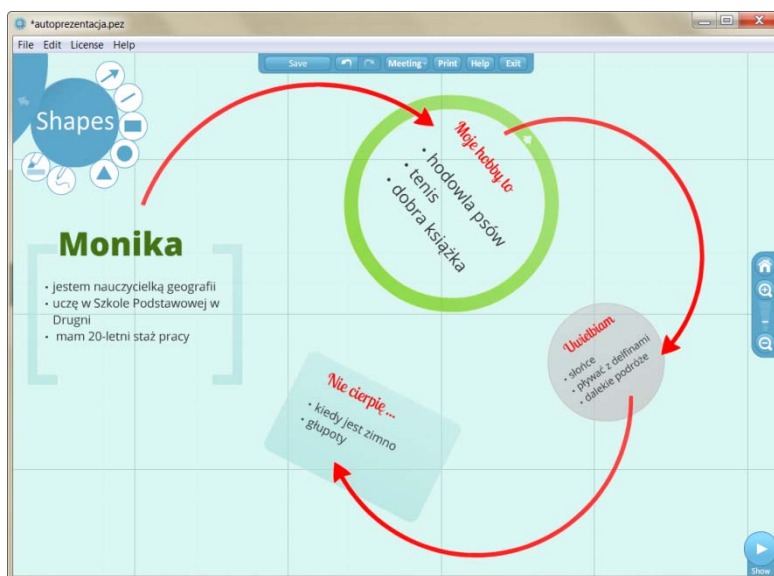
*autoprezentacja.pez

File Edit License Help

Save Meeting Print Help Exit

Shapes

Monika

- jestem nauczycielką geografii
- uczę w Szkole Podstawowej w Drugni
- mam 20-letni staż pracy

Moje hobby to

- hodowla psów
- tenis
- dobra książka

Uwielbiam

- słońce
- pływać z delfinami
- dalekie podróże

Nie cierpię ...

- kiedy jest zimno
- głupoty

Show